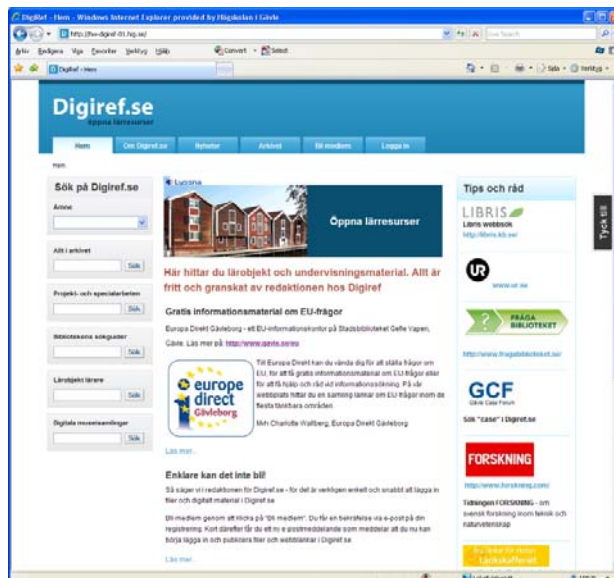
Digiref - Hem - Windows Internet Explorer provided by Högskolan i Gävle

http://hw-digiref-01.hig.se/

Live Search

Arkiv Redigera Visa Favoriter Verktyg Hjälp

Convert Select

Digiref - Hem

Sida Verktyg

Digiref.se
Öppna lärresurser

Hem | Om Digiref.se | Nyheter | Arkivet | Bli medlem | Logga in

Hem

Sök på Digiref.se

Ämne

Allt i arkivet
Sök

Projekt- och specialarbeten
Sök

Bibliotekens sökguider
Sök

Lärobjekt lärare
Sök

Digitala museisamlingar
Sök

Lucrona

Öppna lärresurser

Här hittar du lärobjekt och undervisningsmaterial. Allt är fritt och granskat av redaktionen hos Digiref

Gratis informationsmaterial om EU-frågor

Europa Direkt Gävleborg - ett EU-informationskontor på Stadsbiblioteket Gefle Vapen, Gävle. Läs mer på: http://www.gavle.se/eu

europe direct Gävleborg

Till Europa Direkt kan du vända dig för att ställa frågor om EU, för att få gratis informationsmaterial om EU-frågor eller för att få hjälp och råd vid informationssökning. På vår webbplats hittar du en samling länkar om EU frågor inom de flesta tänkbara områden.

Mvh Charlotte Wallberg, Europa Direkt Gävleborg

Läs mer...

Enklare kan det inte bli!

Så säger vi i redaktionen för Digiref.se - för det är verkligen enkelt och snabbt att lägga in filer och digitalt material i Digiref.se

Bli medlem genom att klicka på "Bli medlem". Du får en bekräftelse via e-post på din registrering. Kort därefter får du ett nytt e-postmeddelande som meddelar att du nu kan börja lägga in och publicera filer och webblänkar i Digiref.se

Läs mer...

Tips och råd

LIBRIS
Libris webbsök
http://libris.kb.se/

www.ur.se

FRÅGA BIBLIOTEKET

http://www.fragabiblioteket.se/

GCF
Gävle Case Forum
Sök "case" i Digiref.se

FORSKNING
http://www.forskning.com/

Tidningen FORSKNING - om svensk forskning inom teknik och naturvetenskap

Länkskafferiet

Tyck till